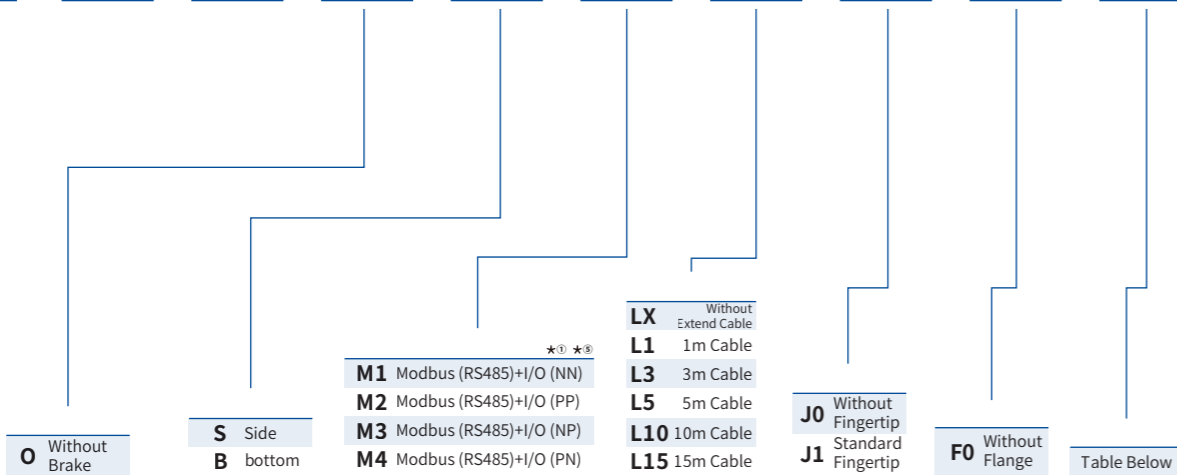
★① ★⑤

O Without Brake

S Side
B bottom

M1 Modbus (RS485)+I/O (NN)
M2 Modbus (RS485)+I/O (PP)
M3 Modbus (RS485)+I/O (NP)
M4 Modbus (RS485)+I/O (PN)

LX Without Extend Cable
L1 1m Cable
L3 3m Cable
L5 5m Cable
L10 10m Cable
L15 15m Cable

J0 Without Fingertip
J1 Standard Fingertip

F0 Without Flange

Table Below